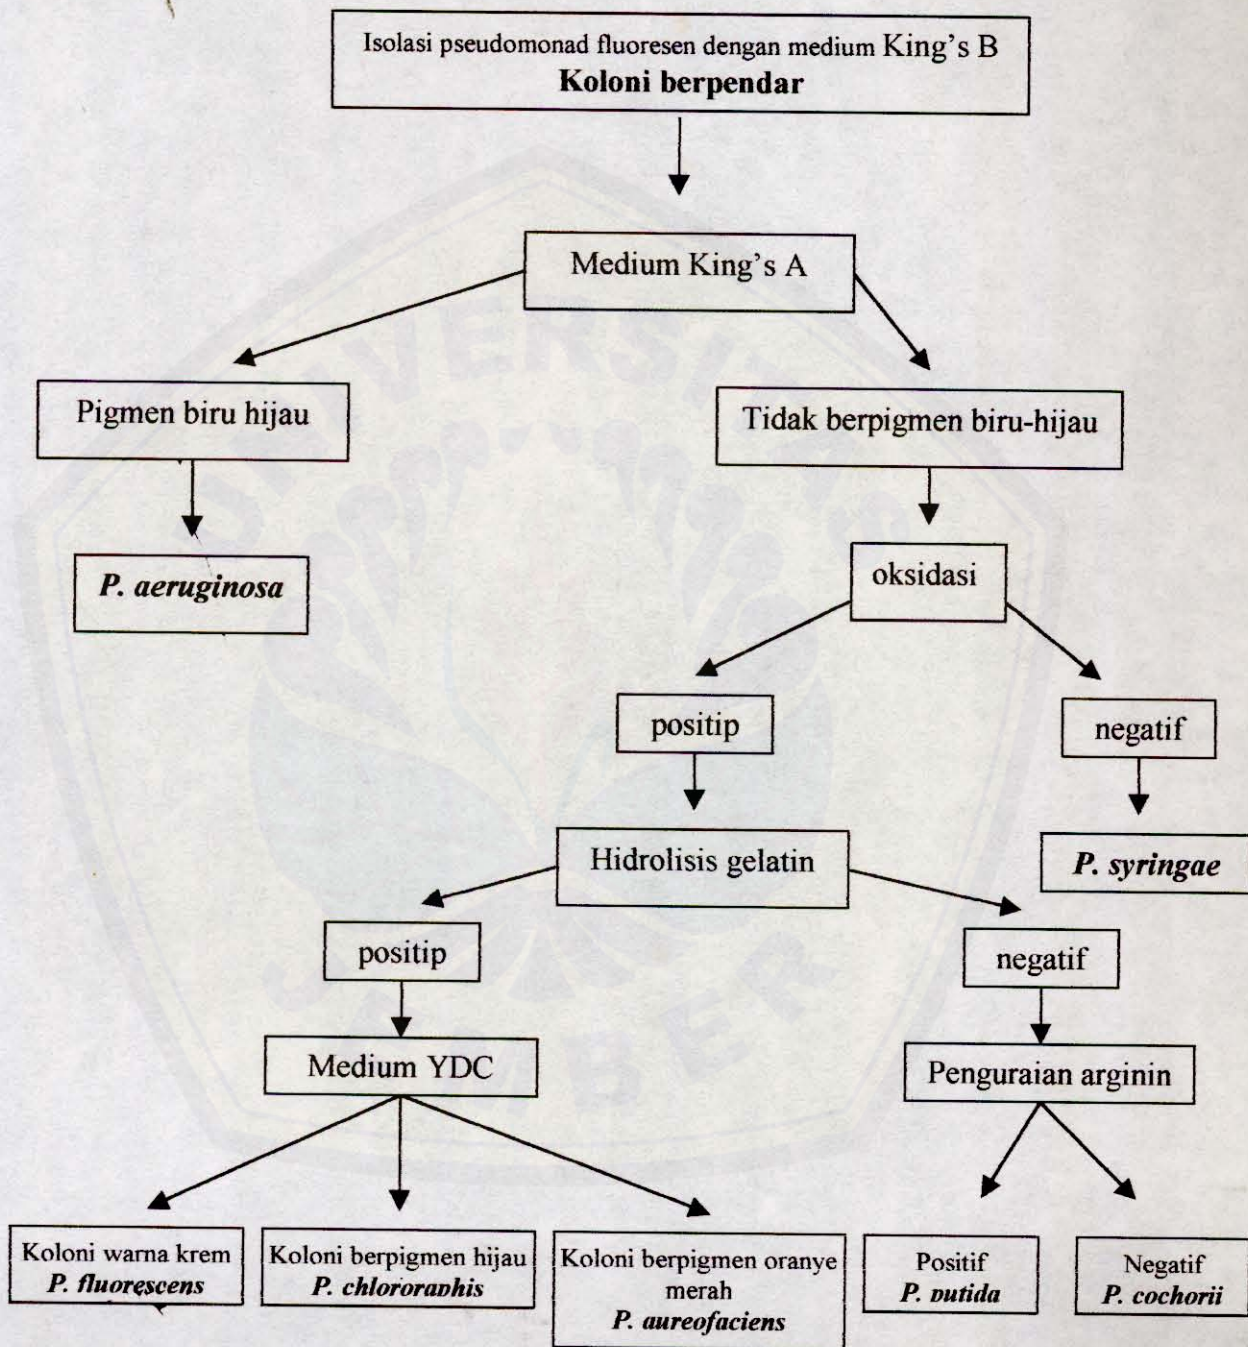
Isolasi pseudomonad fluoresen dengan medium King's B
**Koloni berpendar**

Medium King's A

Pigmen biru hijau

Tidak berpigmen biru-hijau

*P. aeruginosa*

oksidasi

positip

negatif

*P. syringae*

Hidrolisis gelatin

positip

negatif

Medium YDC

Penguraian arginin

Koloni warna krem
*P. fluorescens*

Koloni berpigmen hijau
*P. chlororaphis*

Koloni berpigmen oranye merah
*P. aureofaciens*

Positif
*P. putida*

Negatif
*P. cochorii*